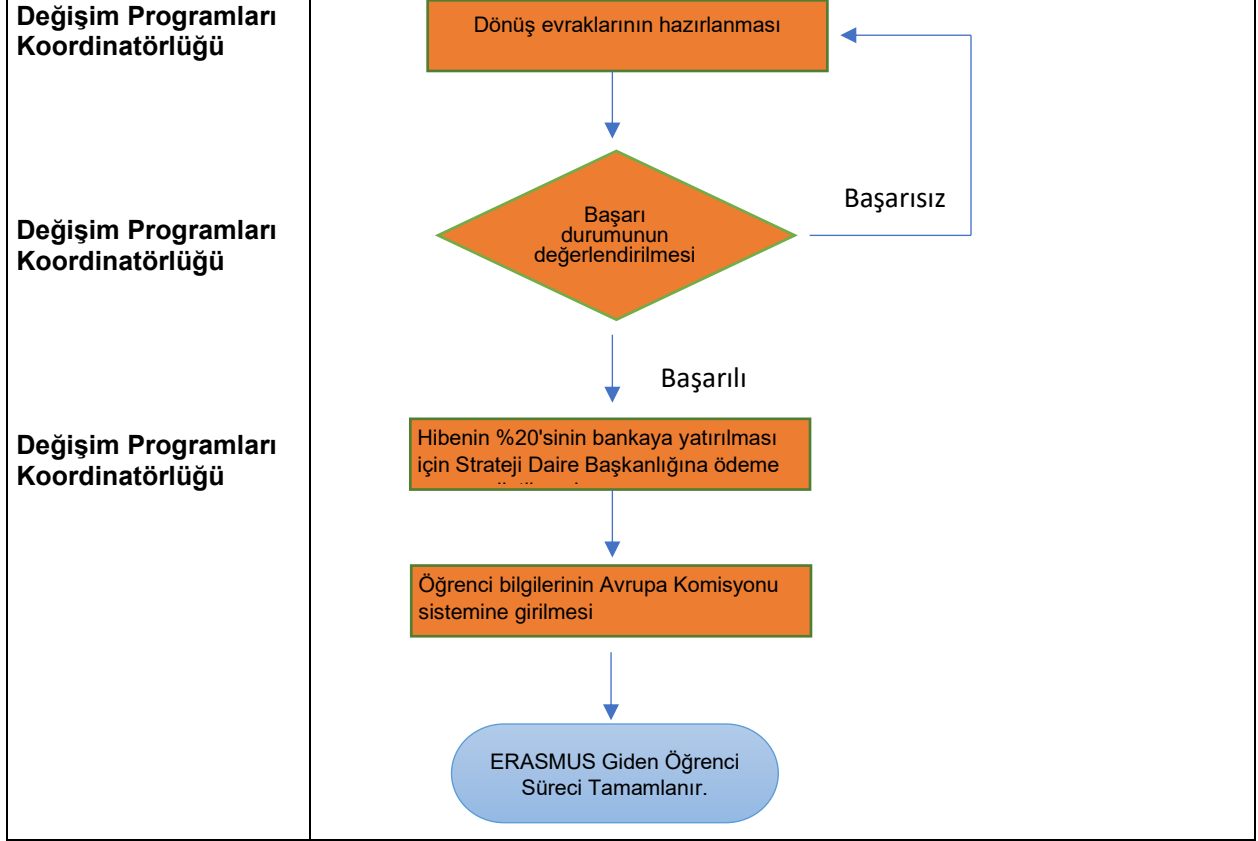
Değişim Programları Koordinatörlüğü

Dönüş evraklarının hazırlanması

Başarısız

Değişim Programları Koordinatörlüğü

Başarı durumunun değerlendirilmesi

Başarılı

Değişim Programları Koordinatörlüğü

Hibenin %20'sinin bankaya yatırılması için Strateji Daire Başkanlığına ödeme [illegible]

Öğrenci bilgilerinin Avrupa Komisyonu sistemine girilmesi

ERASMUS Giden Öğrenci Süreci Tamamlanır.